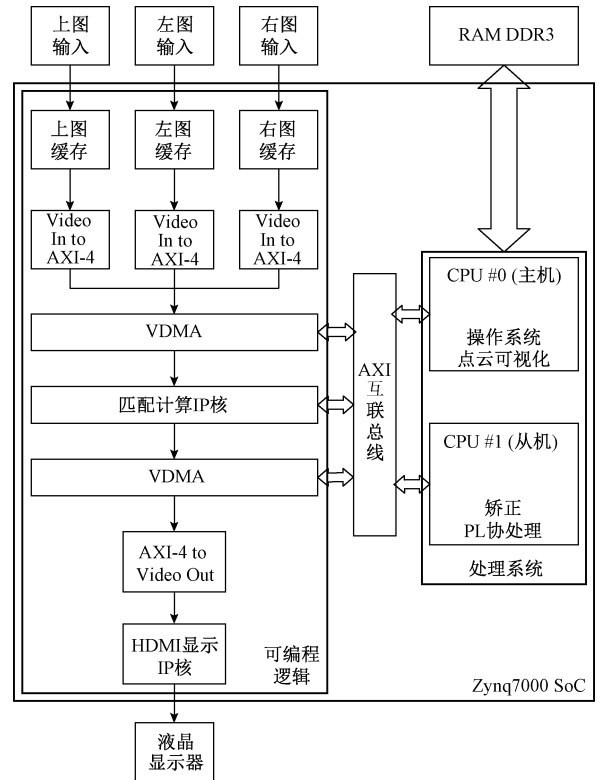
上图输入

左图输入

右图输入

RAM DDR3

上图缓存

左图缓存

右图缓存

Video In to AXI-4

Video In to AXI-4

Video In to AXI-4

VDMA

匹配计算IP核

VDMA

AXI-4 to Video Out

HDMI显示IP核

可编程逻辑

AXI互联总线

CPU #0 (主机)

操作系统
点云可视化

CPU #1 (从机)

矫正
PL协处理

处理系统

Zynq7000 SoC

液晶显示器